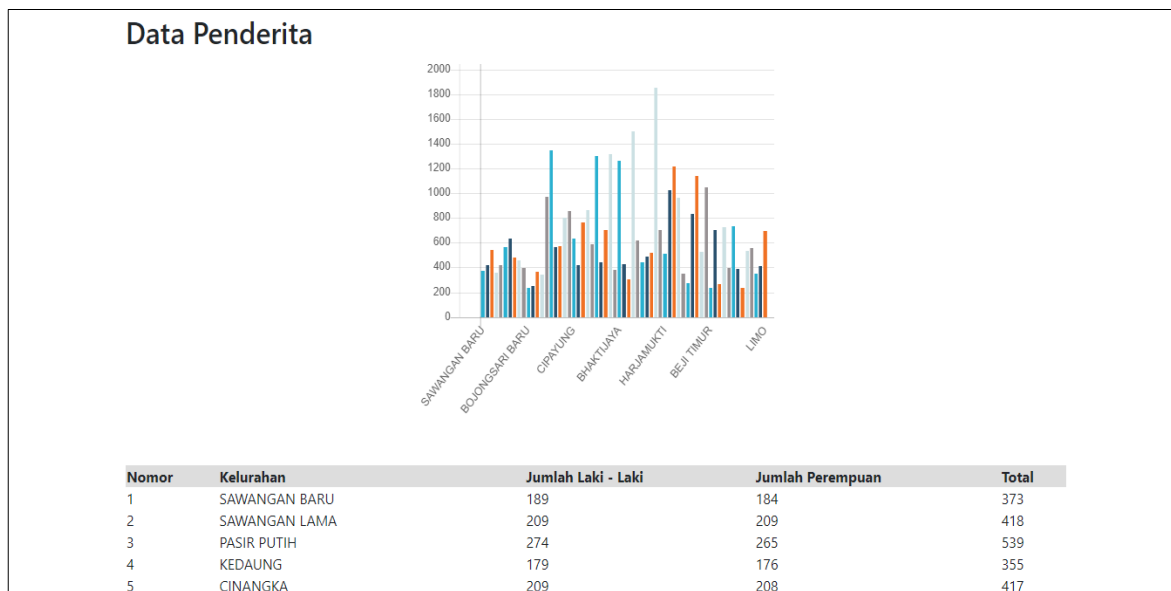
Data Penderita

2000
1800
1600
1400
1200
1000
800
600
400
200
0

SAWANGAN BARU
BOJONGSARI BARU
CIPAYUNG
BHAKTIJAYA
HARJAMUKTI
BEJI TIMUR
LIMO

| Nomor | Kelurahan | Jumlah Laki - Laki | Jumlah Perempuan | Total |
|---|---|---|---|---|
| 1 | SAWANGAN BARU | 189 | 184 | 373 |
| 2 | SAWANGAN LAMA | 209 | 209 | 418 |
| 3 | PASIR PUTIH | 274 | 265 | 539 |
| 4 | KEDAUNG | 179 | 176 | 355 |
| 5 | CINANGKA | 209 | 208 | 417 |